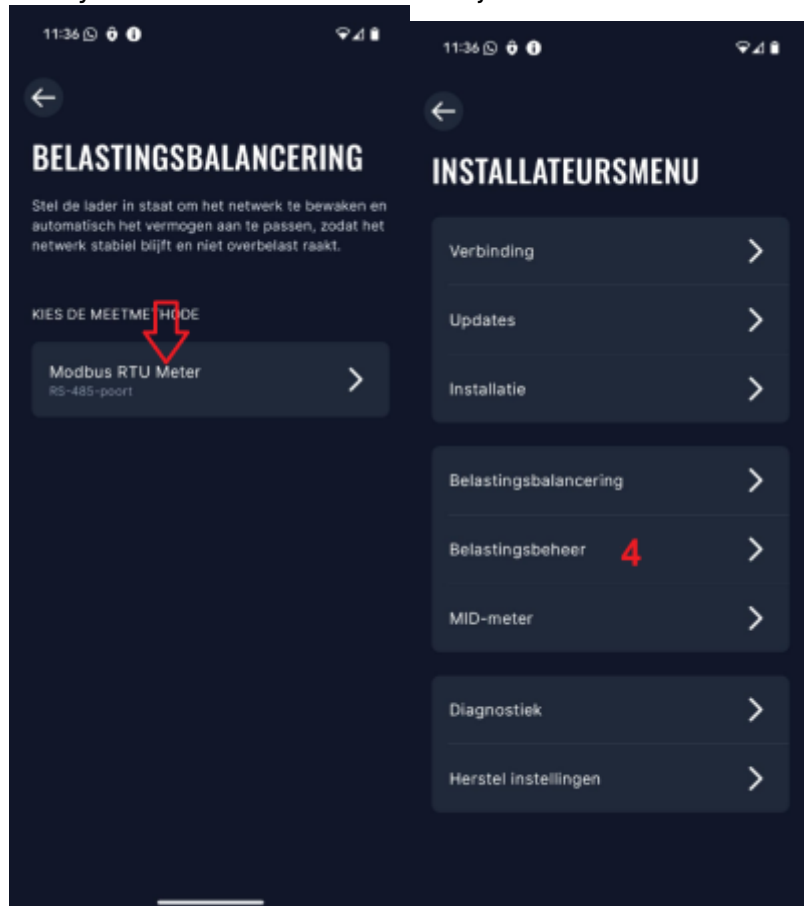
11:36

BELASTINGSBALANCERING

Stel de lader in staat om het netwerk te bewaken en automatisch het vermogen aan te passen, zodat het netwerk stabiel blijft en niet overbelast raakt.

KIES DE MEETMETHODE

Modbus RTU Meter
RS-485-poort

11:36

INSTALLATEURSMENU

Verbinding

Updates

Installatie

Belastingsbalancering

Belastingsbeheer

4

MID-meter

Diagnostiek

Herstel instellingen